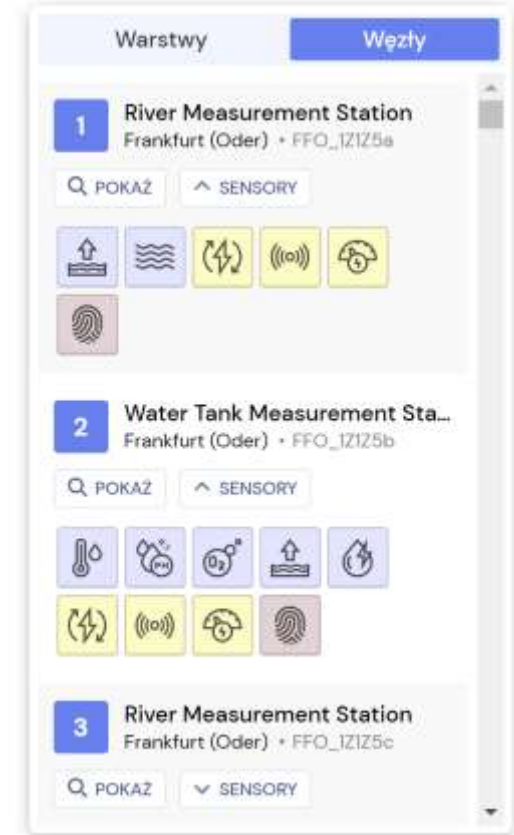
Warstwy
Węzły

1
River Measurement Station
Frankfurt (Oder) • FFO_1Z1Z5a
POKAŻ
SENSORY

2
Water Tank Measurement Sta...
Frankfurt (Oder) • FFO_1Z1Z5b
POKAŻ
SENSORY

3
River Measurement Station
Frankfurt (Oder) • FFO_1Z1Z5c
POKAŻ
SENSORY